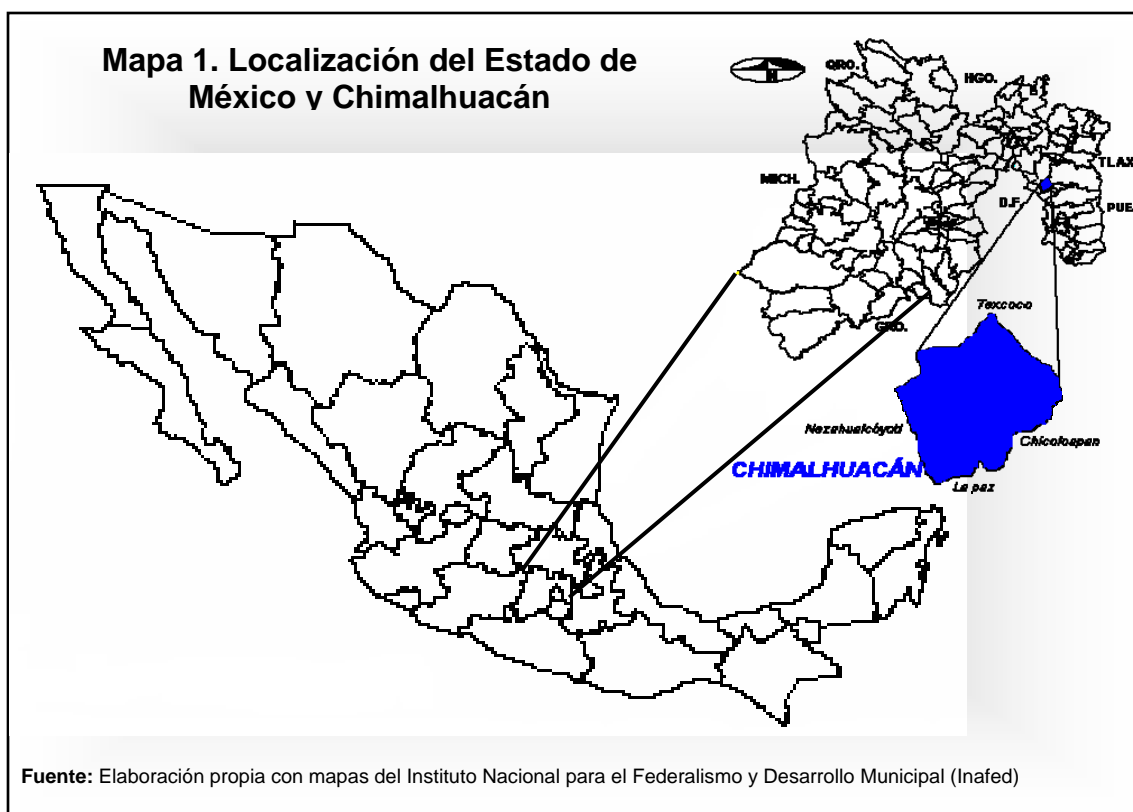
Mapa 1. Localización del Estado de México y Chimalhuacán

N

QRO.

HGO.

MICH.

TLAX

D.F.

PUE

GRO.

Texcoco

Nezahualcóyotl

Chicoloapan

CHIMALHUACÁN

La paz

Fuente: Elaboración propia con mapas del Instituto Nacional para el Federalismo y Desarrollo Municipal (Inafed)